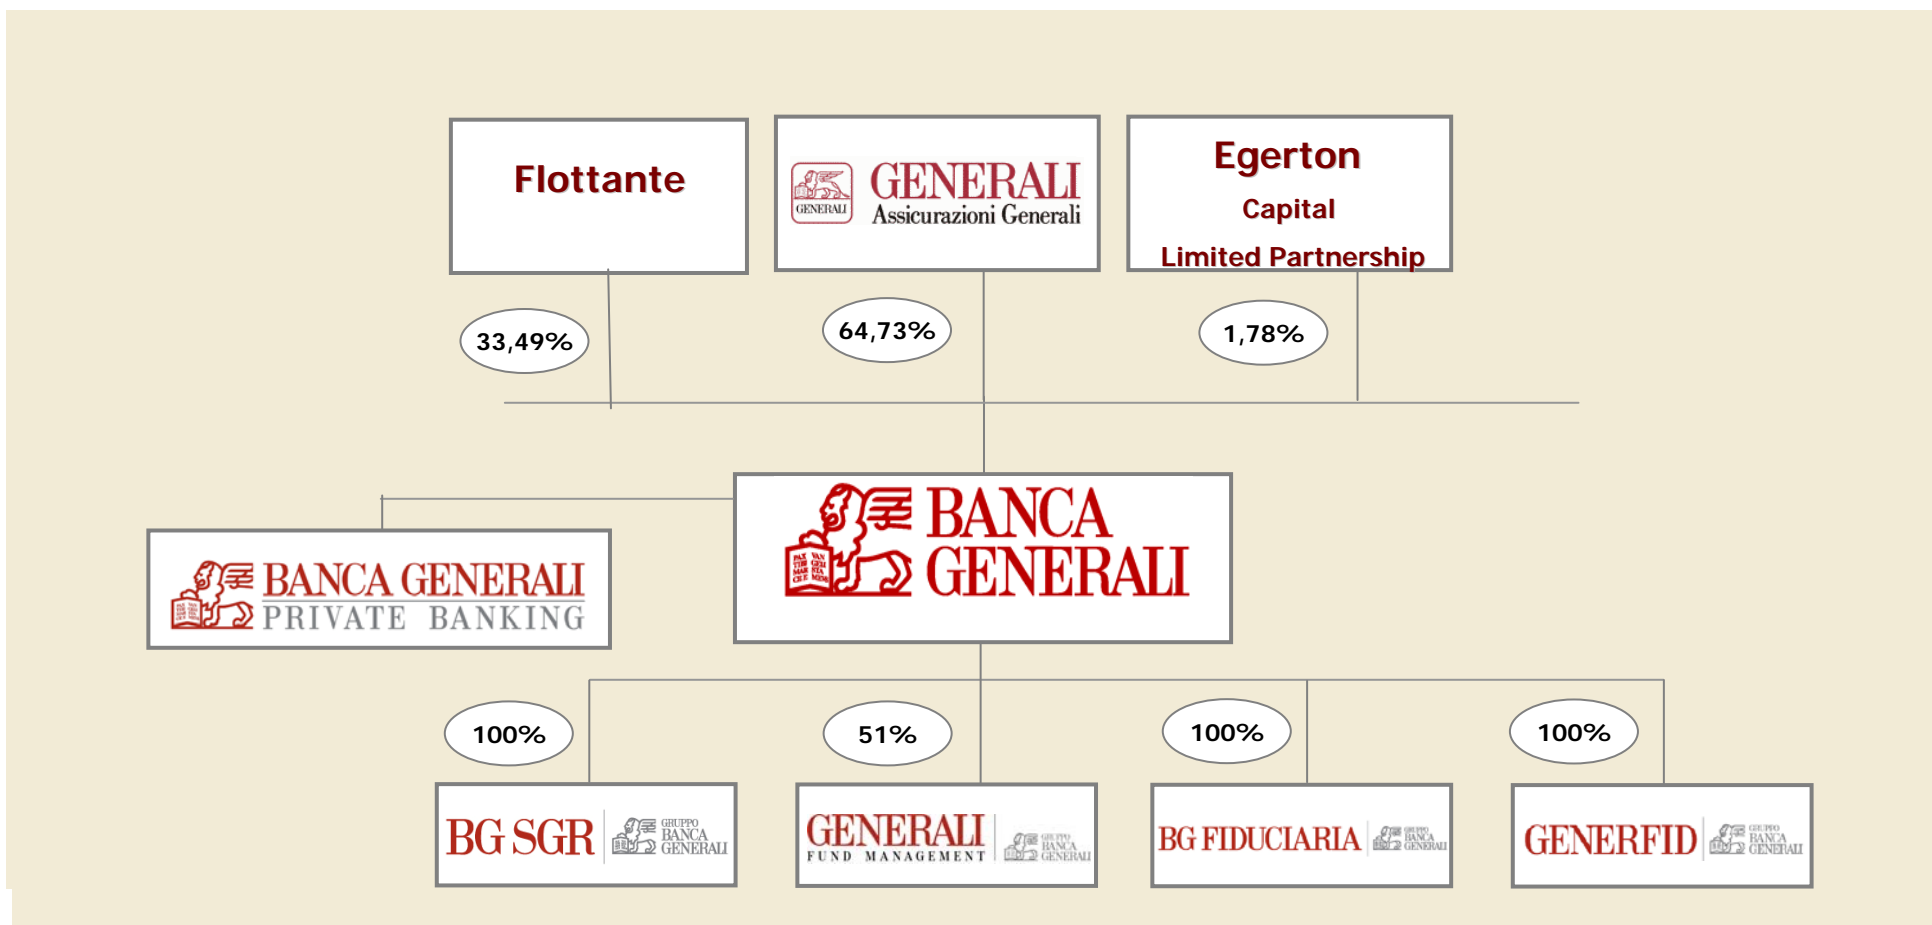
Flottante

GENERALI
GENERALI
Assicurazioni Generali

Egerton
Capital
Limited Partnership

33,49%

64,73%

1,78%

BANCA GENERALI
PRIVATE BANKING

PAX TIBI MARCE
BANCA GENERALI

100%

51%

100%

100%

BG SGR
GRUPPO BANCA GENERALI

GENERALI
FUND MANAGEMENT
GRUPPO BANCA GENERALI

BG FIDUCIARIA
GRUPPO BANCA GENERALI

GENERFID
GRUPPO BANCA GENERALI